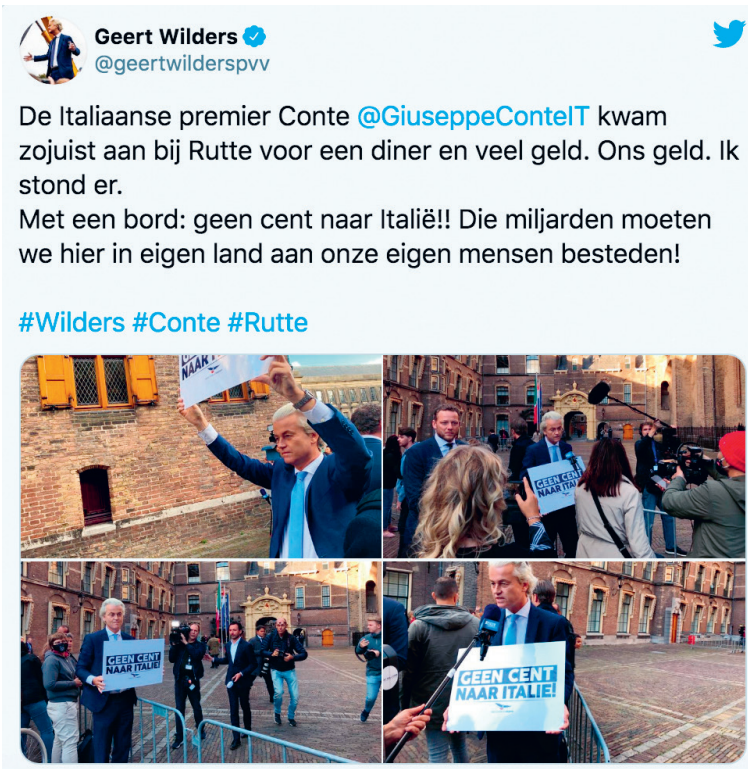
Geert Wilders
@geertwilderspvv

De Italiaanse premier Conte @GiuseppeConteIT kwam zojuist aan bij Rutte voor een diner en veel geld. Ons geld. Ik stond er.
Met een bord: geen cent naar Italië!! Die miljarden moeten we hier in eigen land aan onze eigen mensen besteden!

#Wilders #Conte #Rutte

NAAR I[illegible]

GEEN CENT NAAR ITALIE!

GEEN CENT NAAR ITALIE!

GEEN CENT NAAR ITALIE!